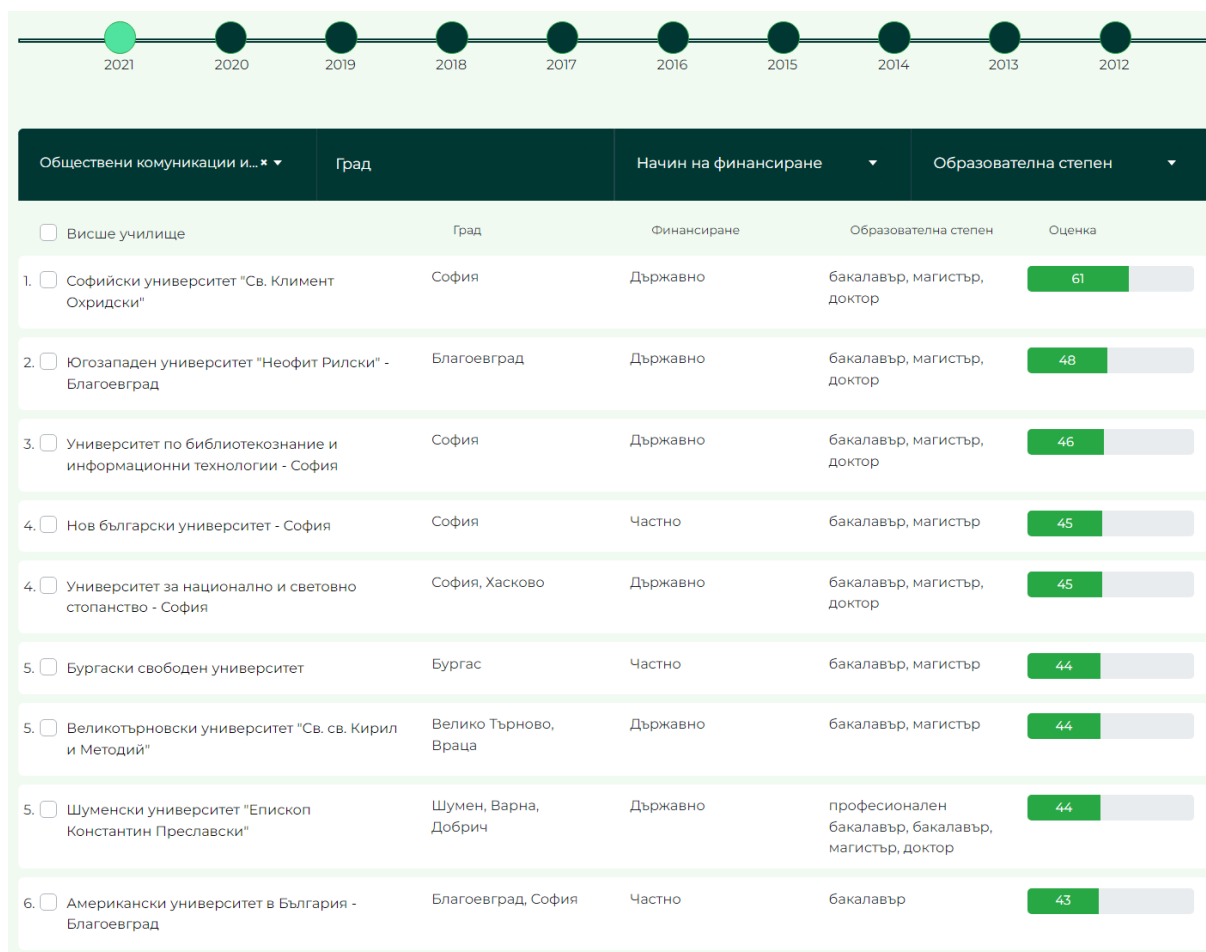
2021 2020 2019 2018 2017 2016 2015 2014 2013 2012

Обществени комуникации и... × | Град | Начин на финансиране | Образователна степен

| Висше училище | Град | Финансиране | Образователна степен | Оценка |
|---|---|---|---|---|
| 1. Софийски университет "Св. Климент Охридски" | София | Държавно | бакалавър, магистър, доктор | 61 |
| 2. Югозападен университет "Неофит Рилски" - Благоевград | Благоевград | Държавно | бакалавър, магистър, доктор | 48 |
| 3. Университет по библиотекознание и информационни технологии - София | София | Държавно | бакалавър, магистър, доктор | 46 |
| 4. Нов български университет - София | София | Частно | бакалавър, магистър | 45 |
| 4. Университет за национално и световно стопанство - София | София, Хасково | Държавно | бакалавър, магистър, доктор | 45 |
| 5. Бургаски свободен университет | Бургас | Частно | бакалавър, магистър | 44 |
| 5. Великотърновски университет "Св. св. Кирил и Методий" | Велико Търново, Враца | Държавно | бакалавър, магистър | 44 |
| 5. Шуменски университет "Епископ Константин Преславски" | Шумен, Варна, Добрич | Държавно | професионален бакалавър, бакалавър, магистър, доктор | 44 |
| 6. Американски университет в България - Благоевград | Благоевград, София | Частно | бакалавър | 43 |